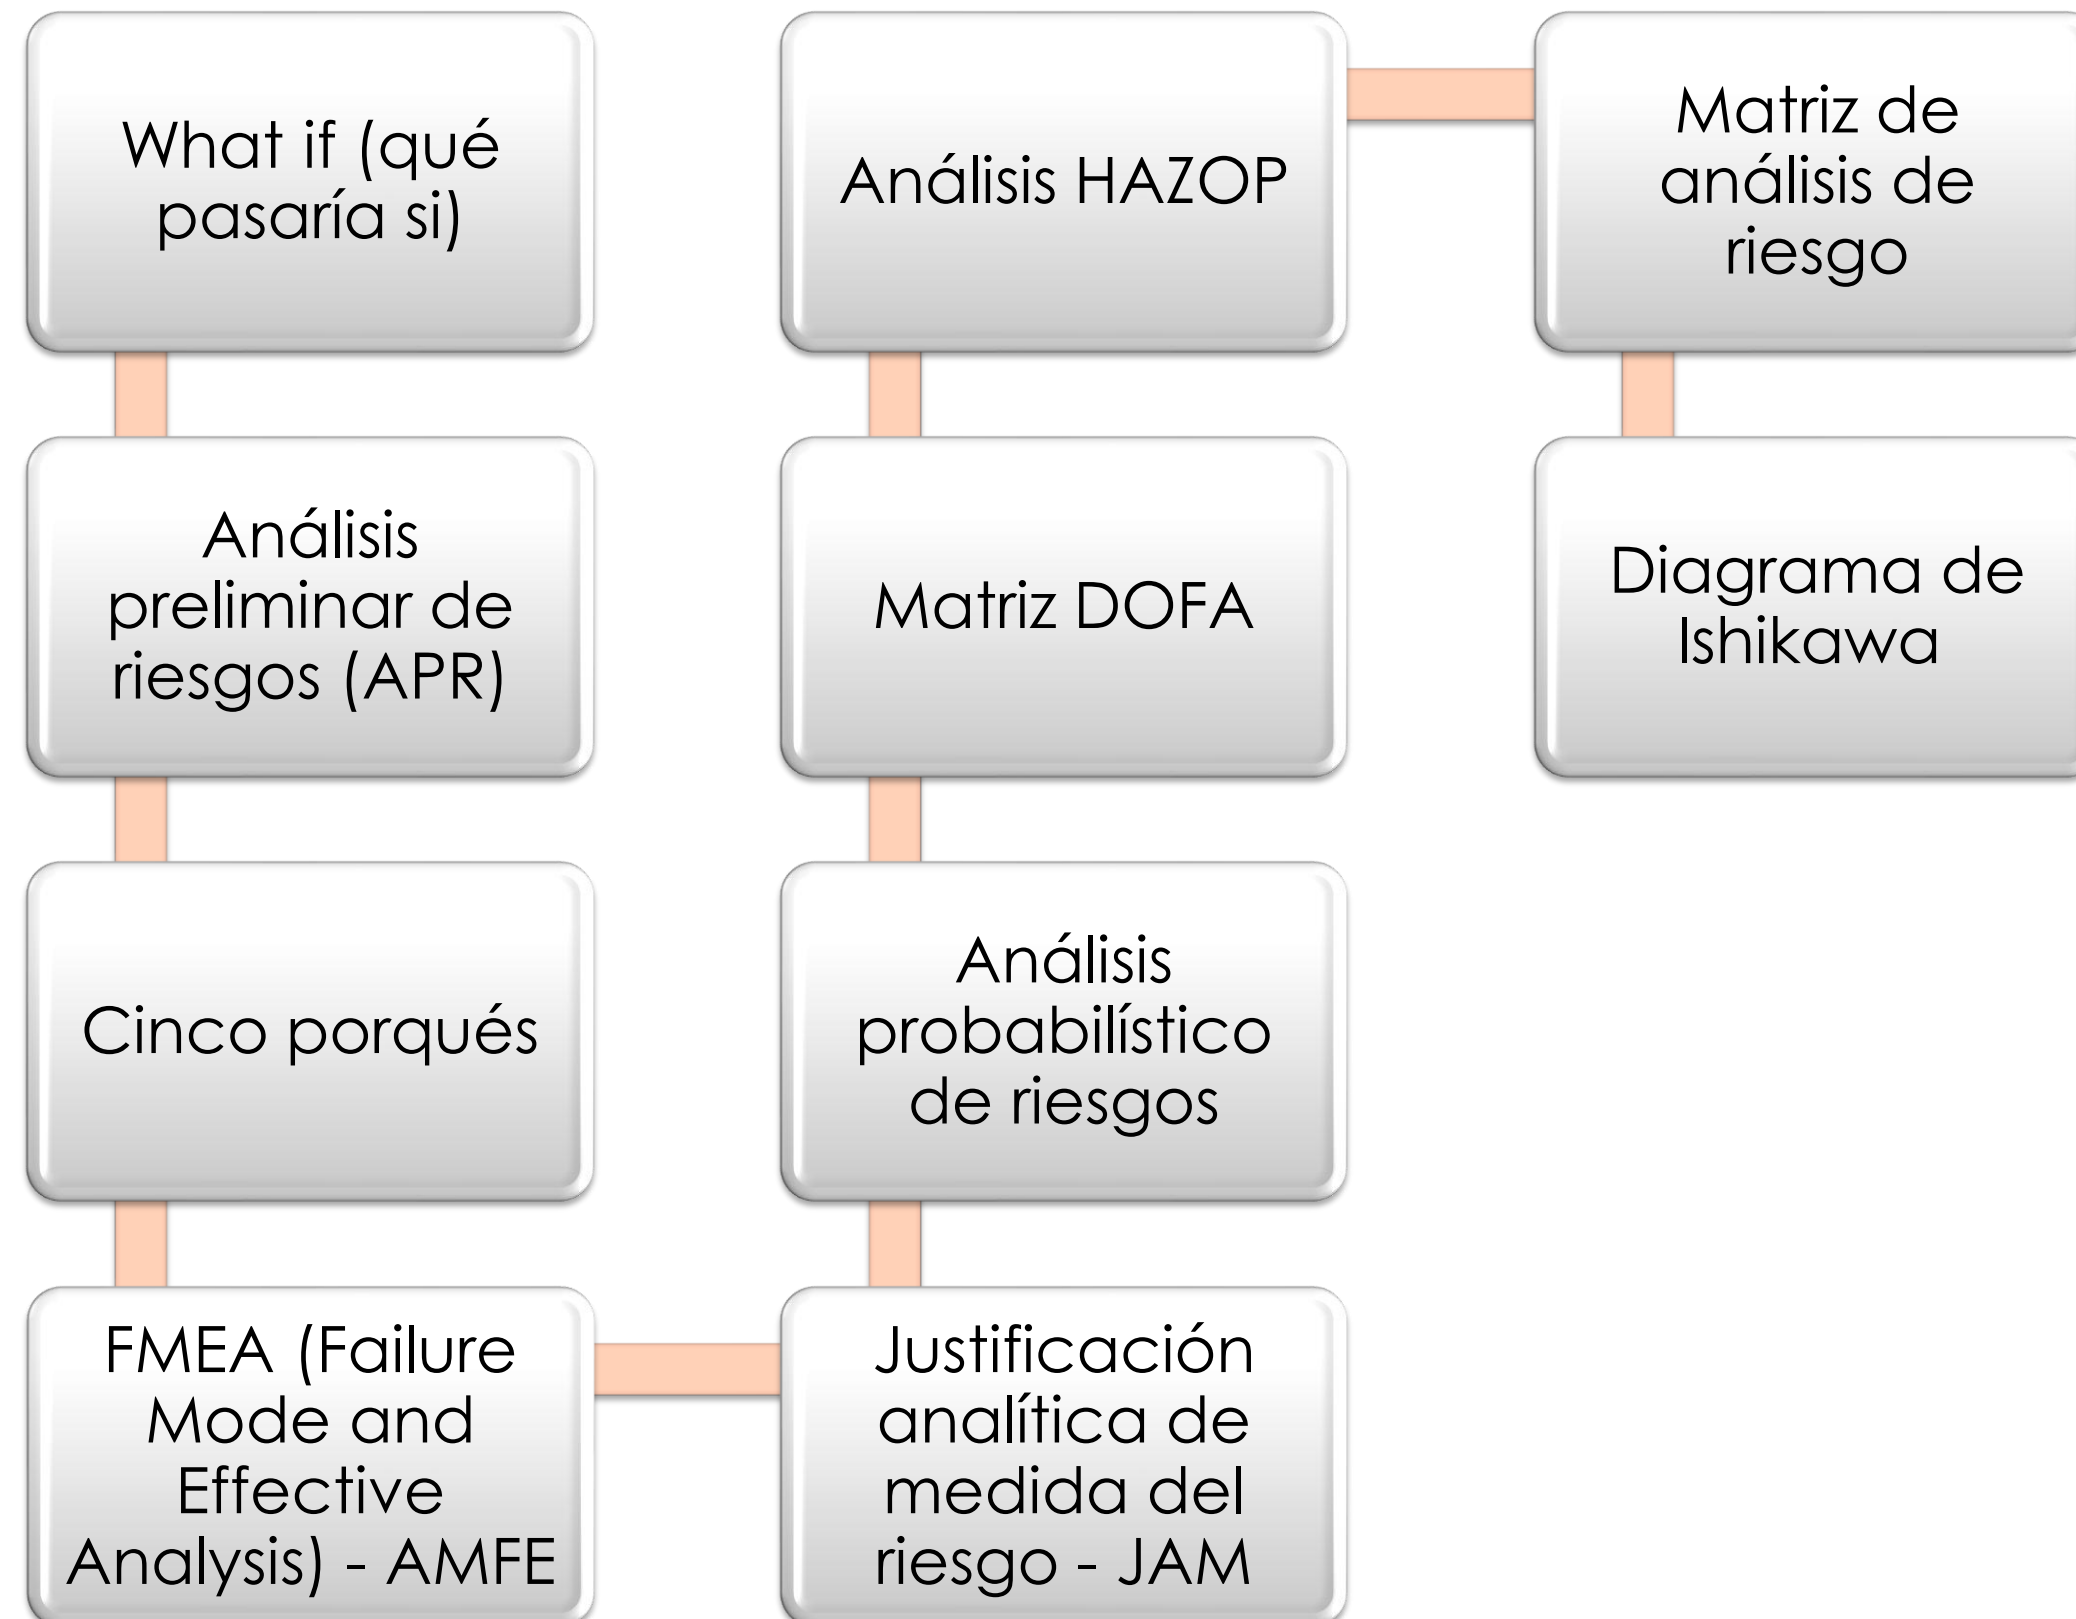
What if (qué pasaría si)

Análisis preliminar de riesgos (APR)

Cinco porqués

FMEA (Failure Mode and Effective Analysis) - AMFE

Justificación analítica de medida del riesgo - JAM

Análisis probabilístico de riesgos

Matriz DOFA

Análisis HAZOP

Matriz de análisis de riesgo

Diagrama de Ishikawa